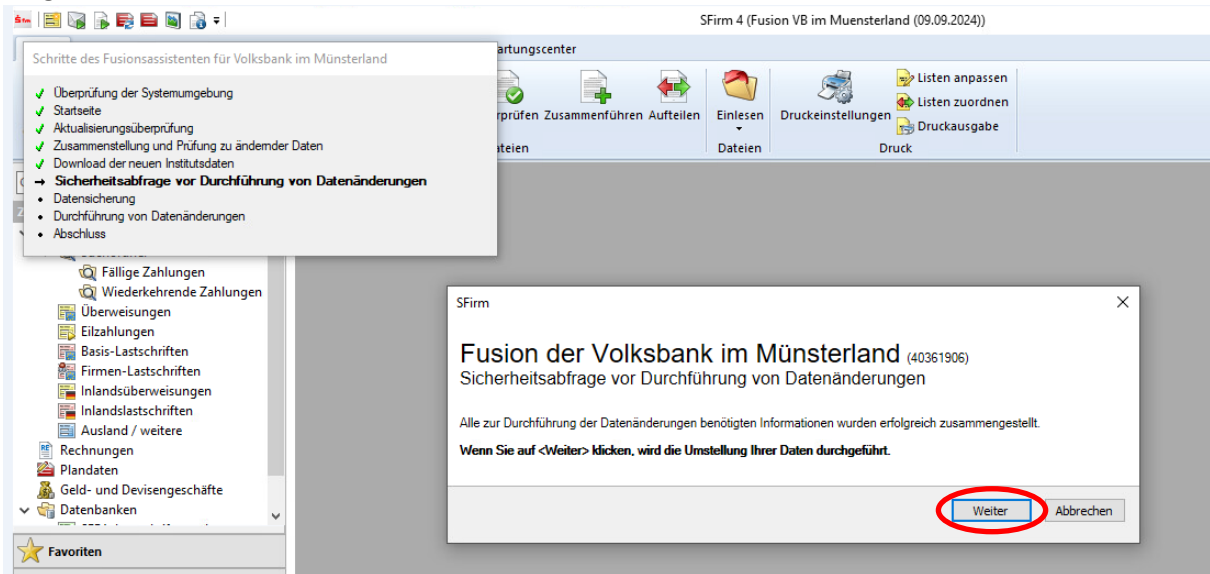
SFirm 4 (Fusion VB im Muenstersland (09.09.2024))

Schritte des Fusionsassistenten für Volksbank im Münsterland

✓ Überprüfung der Systemumgebung
✓ Startseite
✓ Aktualisierungsüberprüfung
✓ Zusammenstellung und Prüfung zu ändernder Daten
✓ Download der neuen Institutsdaten
→ Sicherheitsabfrage vor Durchführung von Datenänderungen
• Datensicherung
• Durchführung von Datenänderungen
• Abschluss

artungscenter

rprüfen Zusammenführen Aufteilen
ateien

Einlesen
Dateien

Druckeinstellungen
Listen anpassen
Listen zuordnen
Druckausgabe
Druck

Fällige Zahlungen
Wiederkehrende Zahlungen
Überweisungen
Eilzahlungen
Basis-Lastschriften
Firmen-Lastschriften
Inlandsüberweisungen
Inlandslastschriften
Ausland / weitere
Rechnungen
Plandaten
Geld- und Devisengeschäfte
Datenbanken

Favoriten

SFirm

Fusion der Volksbank im Münsterland (40361906)
Sicherheitsabfrage vor Durchführung von Datenänderungen

Alle zur Durchführung der Datenänderungen benötigten Informationen wurden erfolgreich zusammengestellt.

Wenn Sie auf <Weiter> klicken, wird die Umstellung Ihrer Daten durchgeführt.

Weiter
Abbrechen